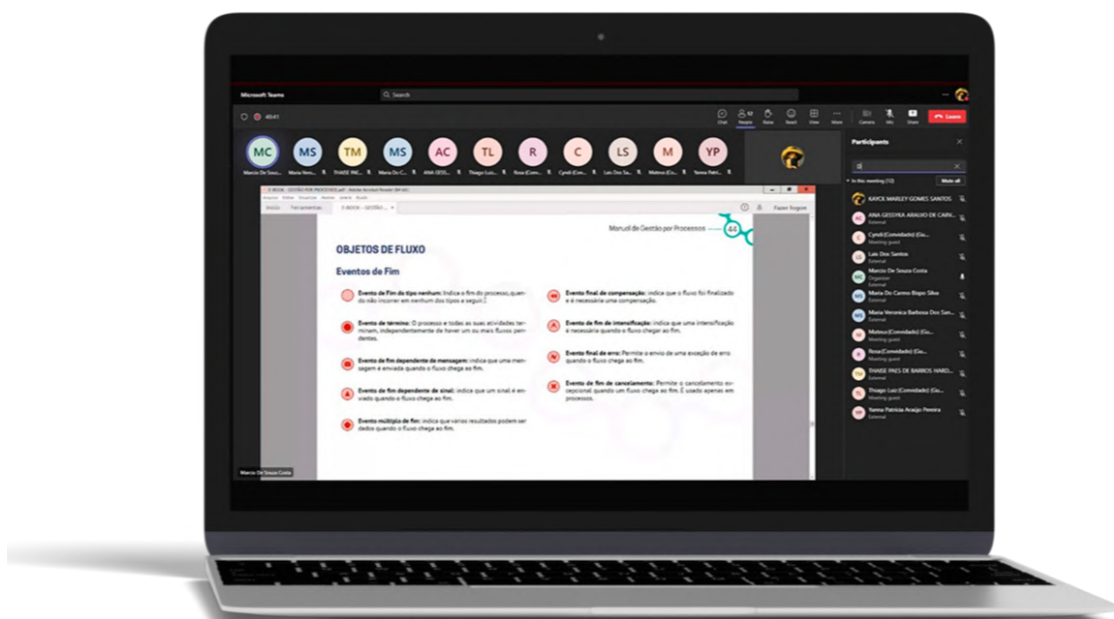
Microsoft Teams

Q Search

40:41

Chat People Raise React View More Camera Mic Share Leave

MC MS TM MS AC TL R C LS M YP

Marcio De Souz... Maria Vero... THAISE PAE... Maria Do C... ANA GEDS... Thiago Luiz... Rosa (Conv... Cyndi (Con... Lais Dos Sa... Moteus (Co... Yanna Patri...

Participants

In this meeting (12) Mute all

KAYCE MARLEY GOMES SANTOS

ANA GEDSYKA ARAUJO DE CARV...

Cyndi (Convidado) (Gu...
Meeting guest

Lais Dos Santos
External

Marcio De Souza Costa
Organizer
External

Maria Do Carmo Bispo Silva
External

Maria Veronica Barbosa Dos San...
External

Moteus (Convidado) (Gu...
Meeting guest

Rosa (Convidado) (Gu...
Meeting guest

THAISE PAES DE BARROS HARO...
External

Thiago Luiz (Convidado) (Gu...
Meeting guest

Yanna Patricia Araujo Pereira
External

E-BOOK - GESTÃO POR PROCESSOS.pdf - Adobe Acrobat Reader (64-bit)

Início Ferramentas E-BOOK - GESTÃO... Fazer logon

Manual de Gestão por Processos 44

OBJETOS DE FLUXO

Eventos de Fim

Evento de Fim do tipo nenhum: indica o fim do processo, quando não incorrer em nenhum dos tipos a seguir.

Evento de término: O processo e todas as suas atividades terminam, independentemente de haver um ou mais fluxos pendentes.

Evento de fim dependente de mensagem: indica que uma mensagem é enviada quando o fluxo chega ao fim.

Evento de fim dependente de sinal: indica que um sinal é enviado quando o fluxo chega ao fim.

Evento múltiplo de fim: indica que vários resultados podem ser dados quando o fluxo chega ao fim.

Evento final de compensação: indica que o fluxo foi finalizado e é necessária uma compensação.

Evento de fim de intensificação: indica que uma intensificação é necessária quando o fluxo chegar ao fim.

Evento final de erro: Permite o envio de uma exceção de erro quando o fluxo chega ao fim.

Evento de fim de cancelamento: Permite o cancelamento excepcional quando um fluxo chega ao fim. É usado apenas em processos.

Marcio De Souza Costa